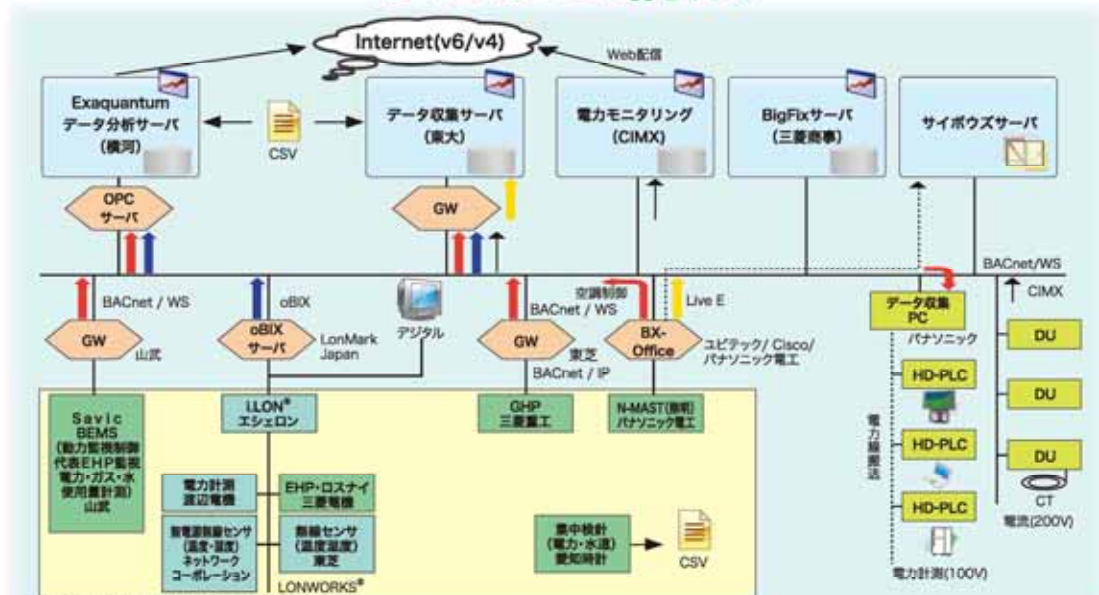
Internet(v6/v4)

Web配信

Exaquantum
データ分析サーバ
(横河)

CSV

データ収集サーバ
(東大)

電力モニタリング
(CIMX)

BigFixサーバ
(三菱商事)

サイボウズサーバ

OPC
サーバ

GW

BACnet/WS

BACnet / WS

oBIX

GW
山武

oBIX
サーバ

LonMark
Japan

デジタル

空調制御
BACnet / WS

GW
東芝
BACnet / IP

Live E

BX-
Office

ユビテック/ Cisco/
パナソニック電工

CIMX

データ収集
PC
パナソニック

DU

Savic
BEMS
(動力監視制御
代表EHP監視
電力・ガス・水
使用量計測)
山武

i.LON®
エシェロン

GHP
三菱重工

N-MAST(照明)
パナソニック電工

HD-PLC

電力線搬送

HD-PLC

DU

電力計測
渡辺電機

EHP・ロスナイ
三菱電機

無電源無線センサ
(温度・湿度)
ネットワーク
コーポレーション

無線センサ
(温度湿度)
東芝

LONWORKS®

集中検針
(電力・水道)
愛知時計

CSV

HD-PLC

DU

CT
電流(200V)

電力計測(100V)